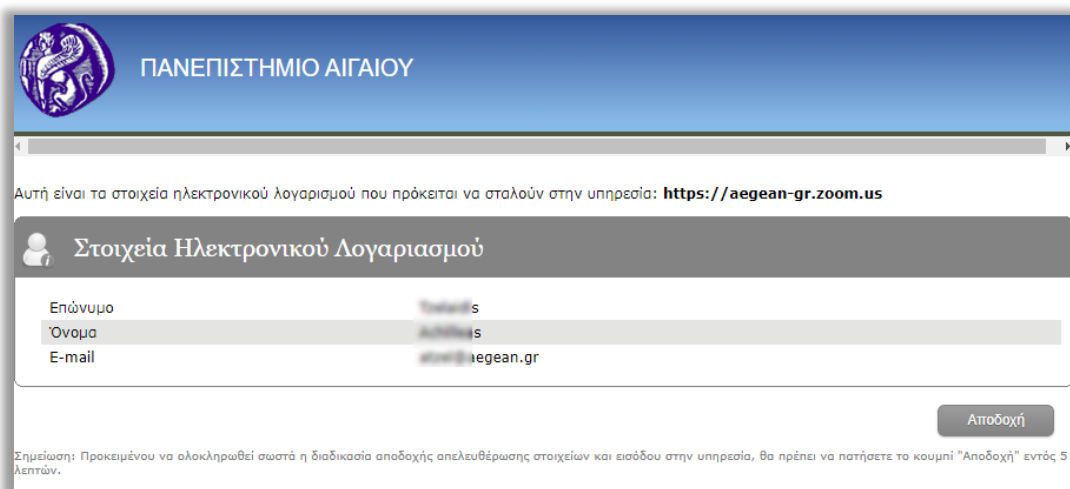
ΠΑΝΕΠΙΣΤΗΜΙΟ ΑΙΓΑΙΟΥ

Αυτή είναι τα στοιχεία ηλεκτρονικού λογαρισμού που πρόκειται να σταλούν στην υπηρεσία: https://aegean-gr.zoom.us

Στοιχεία Ηλεκτρονικού Λογαριασμού

| | |
|---|---|
| Επώνυμο | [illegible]s |
| Όνομα | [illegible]s |
| E-mail | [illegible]@aegean.gr |

Αποδοχή

Σημείωση: Προκειμένου να ολοκληρωθεί σωστά η διαδικασία αποδοχής απελευθέρωσης στοιχείων και εισόδου στην υπηρεσία, θα πρέπει να πατήσετε το κουμπί "Αποδοχή" εντός 5 λεπτών.